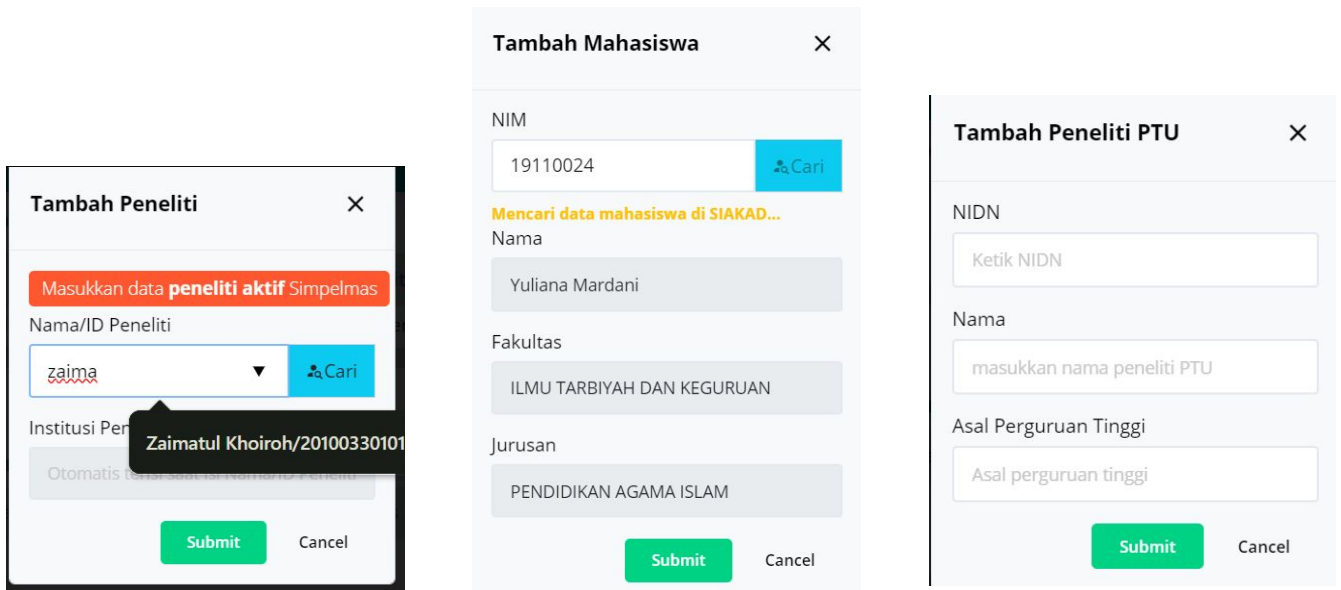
Tambah Peneliti ×

Masukkan data **peneliti aktif** Simpelmas

Nama/ID Peneliti

zaima ▼ Cari

Institusi Pen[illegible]

Zaimatul Khoiroh/20100330101

Otomatis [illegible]

Submit Cancel

Tambah Mahasiswa ×

NIM

19110024 Cari

Mencari data mahasiswa di SIAKAD...

Nama

Yuliana Mardani

Fakultas

ILMU TARBIYAH DAN KEGURUAN

Jurusan

PENDIDIKAN AGAMA ISLAM

Submit Cancel

Tambah Peneliti PTU ×

NIDN

Ketik NIDN

Nama

masukkan nama peneliti PTU

Asal Perguruan Tinggi

Asal perguruan tinggi

Submit Cancel